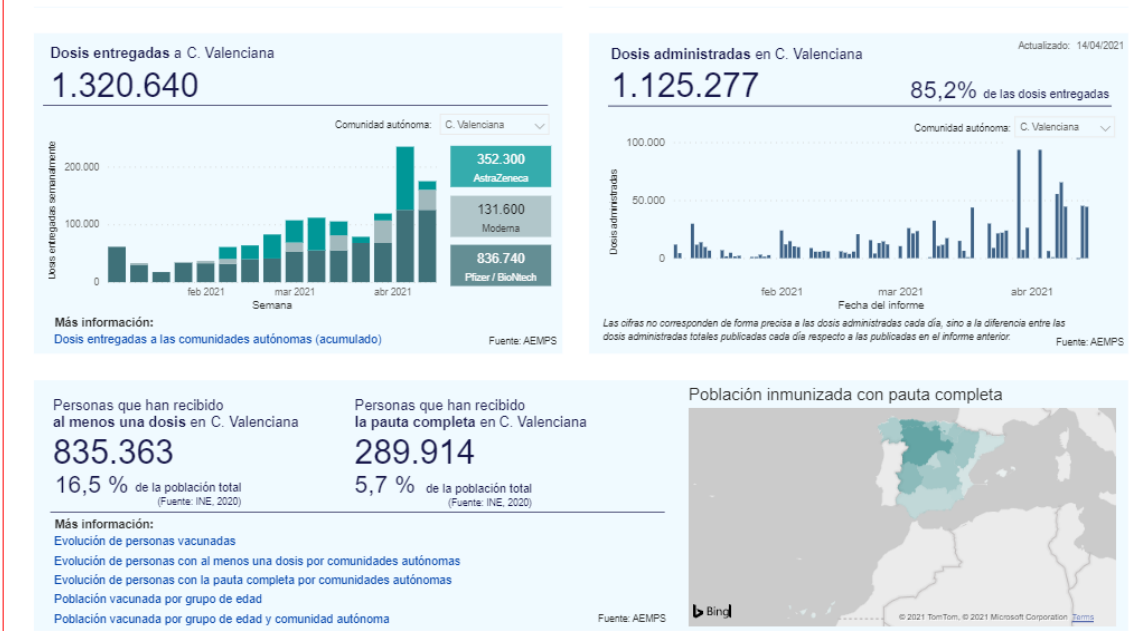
Dosis entregadas a C. Valenciana
1.320.640

Comunidad autónoma: C. Valenciana

Dosis entregadas semanalmente
200.000
100.000
0
feb 2021
mar 2021
abr 2021
Semana

352.300
AstraZeneca
131.600
Moderna
836.740
Pfizer / BioNtech

Más información:
Dosis entregadas a las comunidades autónomas (acumulado)
Fuente: AEMPS

Actualizado: 14/04/2021
Dosis administradas en C. Valenciana
1.125.277
85,2% de las dosis entregadas

Comunidad autónoma: C. Valenciana

Dosis administradas
100.000
50.000
0
feb 2021
mar 2021
abr 2021
Fecha del informe

Las cifras no corresponden de forma precisa a las dosis administradas cada día, sino a la diferencia entre las dosis administradas totales publicadas cada día respecto a las publicadas en el informe anterior.
Fuente: AEMPS

Personas que han recibido
al menos una dosis en C. Valenciana
835.363
16,5 % de la población total
(Fuente: INE, 2020)

Personas que han recibido
la pauta completa en C. Valenciana
289.914
5,7 % de la población total
(Fuente: INE, 2020)

Más información:
Evolución de personas vacunadas
Evolución de personas con al menos una dosis por comunidades autónomas
Evolución de personas con la pauta completa por comunidades autónomas
Población vacunada por grupo de edad
Población vacunada por grupo de edad y comunidad autónoma
Fuente: AEMPS

Población inmunizada con pauta completa
Bing
© 2021 TomTom, © 2021 Microsoft Corporation Terms